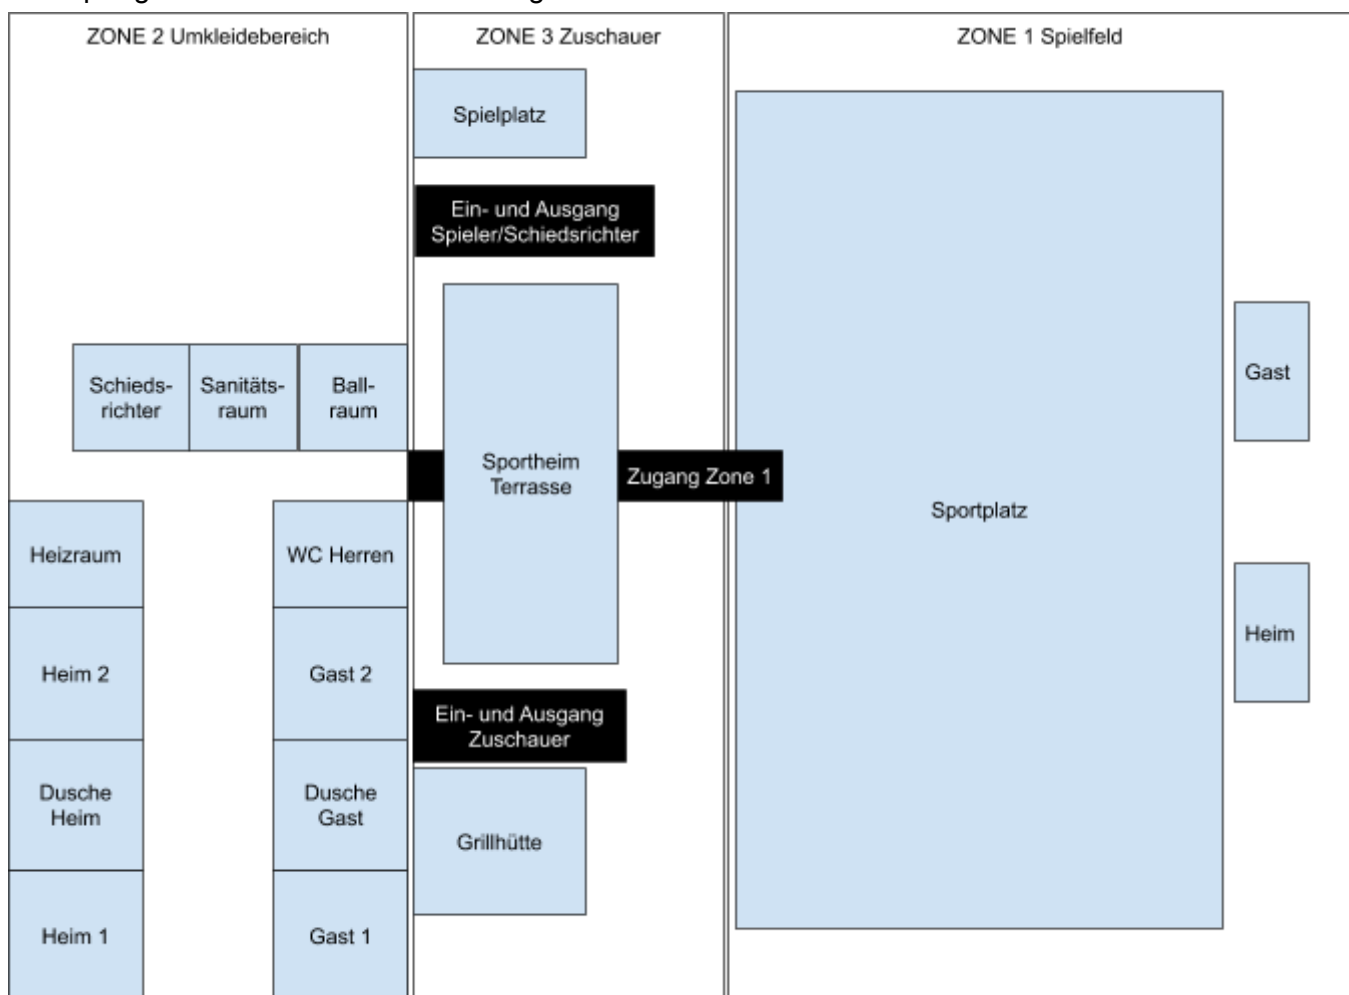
ZONE 2 Umkleidebereich

Schiedsrichter

Sanitätsraum

Ballraum

Heizraum

Heim 2

Dusche Heim

Heim 1

WC Herren

Gast 2

Dusche Gast

Gast 1

ZONE 3 Zuschauer

Spielplatz

Ein- und Ausgang Spieler/Schiedsrichter

Sportheim Terrasse

Zugang Zone 1

Ein- und Ausgang Zuschauer

Grillhütte

ZONE 1 Spielfeld

Sportplatz

Gast

Heim